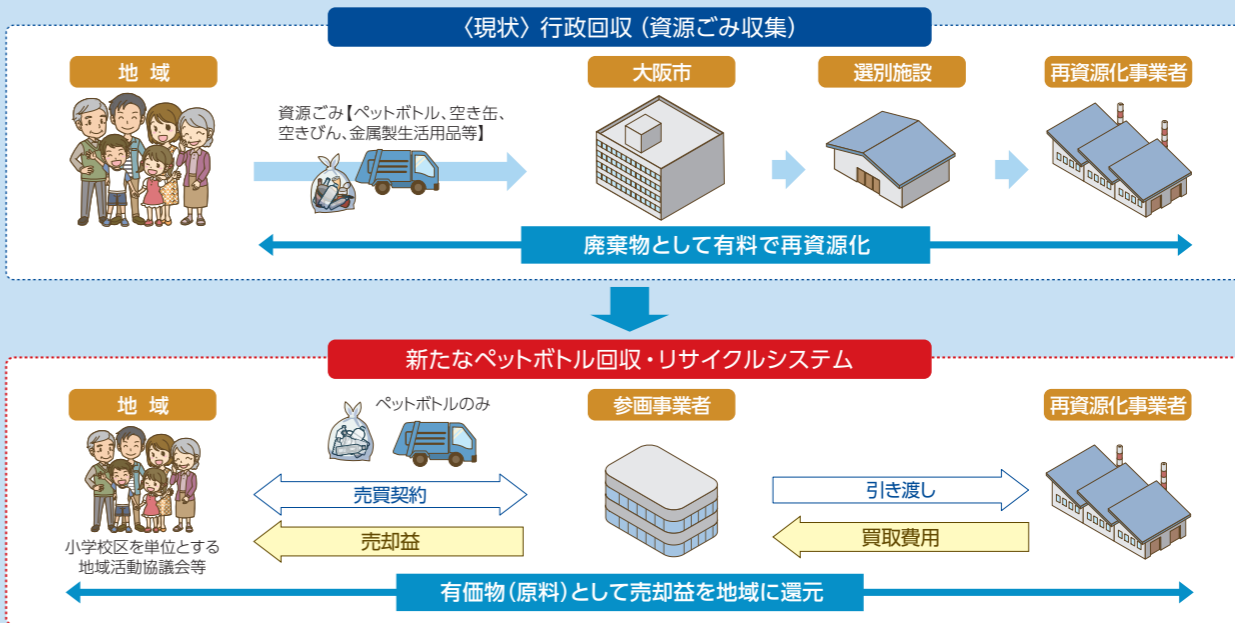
〈現状〉行政回収（資源ごみ収集）

地域

資源ごみ【ペットボトル、空き缶、空きびん、金属製生活用品等】

大阪市

選別施設

再資源化事業者

廃棄物として有料で再資源化

新たなペットボトル回収・リサイクルシステム

地域

ペットボトルのみ

参画事業者

再資源化事業者

売買契約

売却益

引き渡し

買取費用

小学校区を単位とする地域活動協議会等

有価物（原料）として売却益を地域に還元